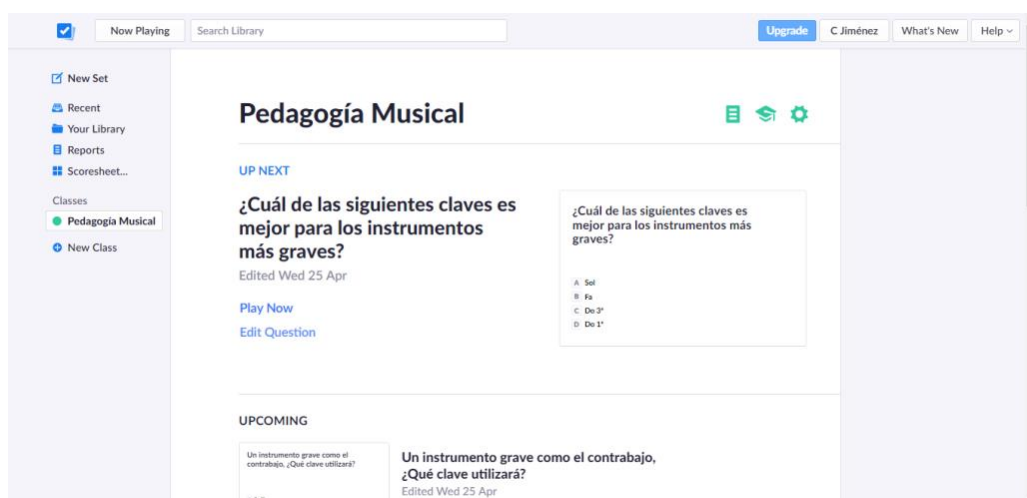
Now Playing
Search Library
Upgrade
C Jiménez
What's New
Help

New Set
Recent
Your Library
Reports
Scoresheet...
Classes
Pedagogía Musical
New Class

Pedagogía Musical

UP NEXT

¿Cuál de las siguientes claves es mejor para los instrumentos más graves?
Edited Wed 25 Apr

Play Now
Edit Question

¿Cuál de las siguientes claves es mejor para los instrumentos más graves?

A Sol
B Fa
C Do 3ª
D Do 1ª

UPCOMING

Un instrumento grave como el contrabajo, ¿Qué clave utilizará?

Un instrumento grave como el contrabajo, ¿Qué clave utilizará?
Edited Wed 25 Apr